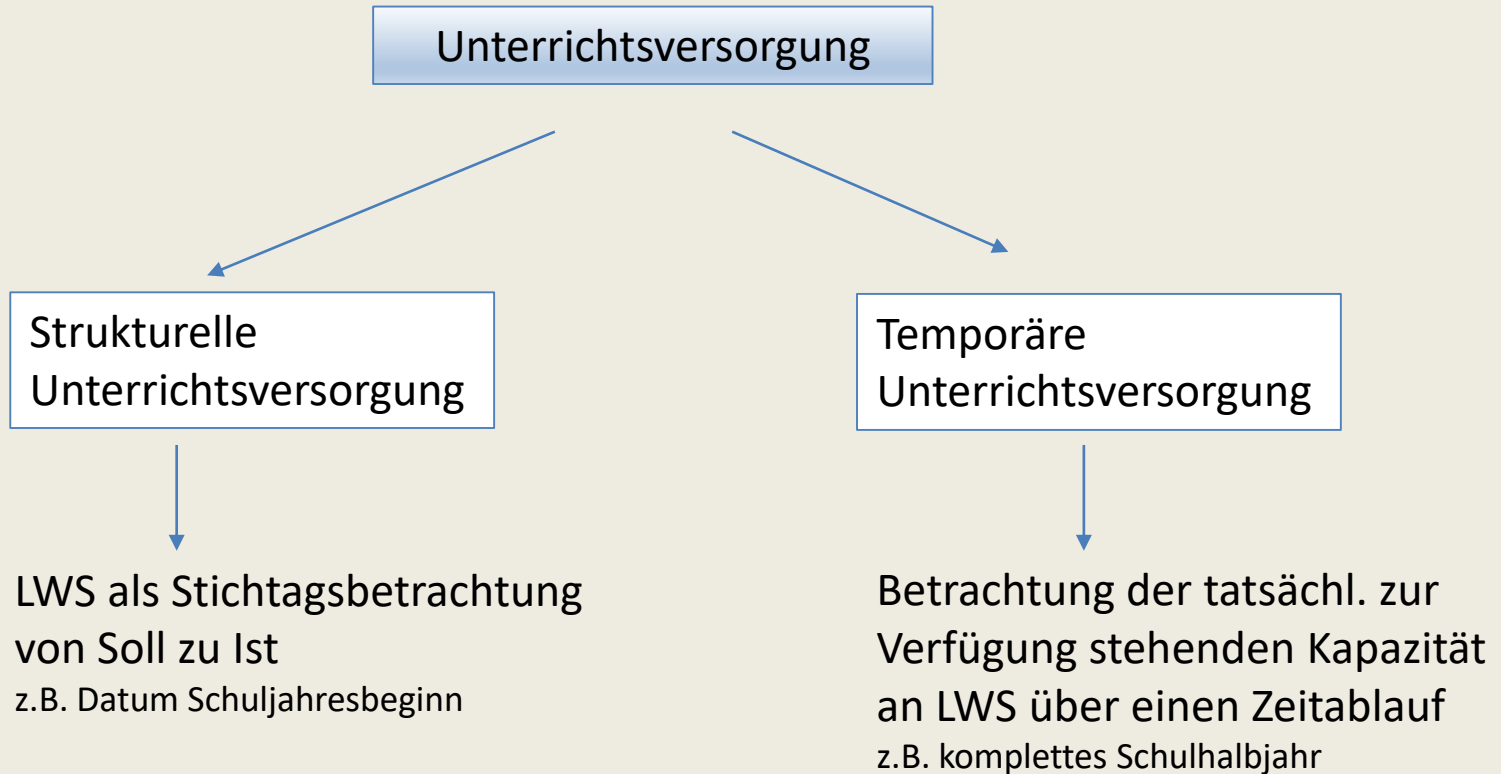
Unterrichtsversorgung

Strukturelle Unterrichtsversorgung

Temporäre Unterrichtsversorgung

LWS als Stichtagsbetrachtung von Soll zu Ist
z.B. Datum Schuljahresbeginn

Betrachtung der tatsächl. zur Verfügung stehenden Kapazität an LWS über einen Zeitablauf
z.B. komplettes Schulhalbjahr